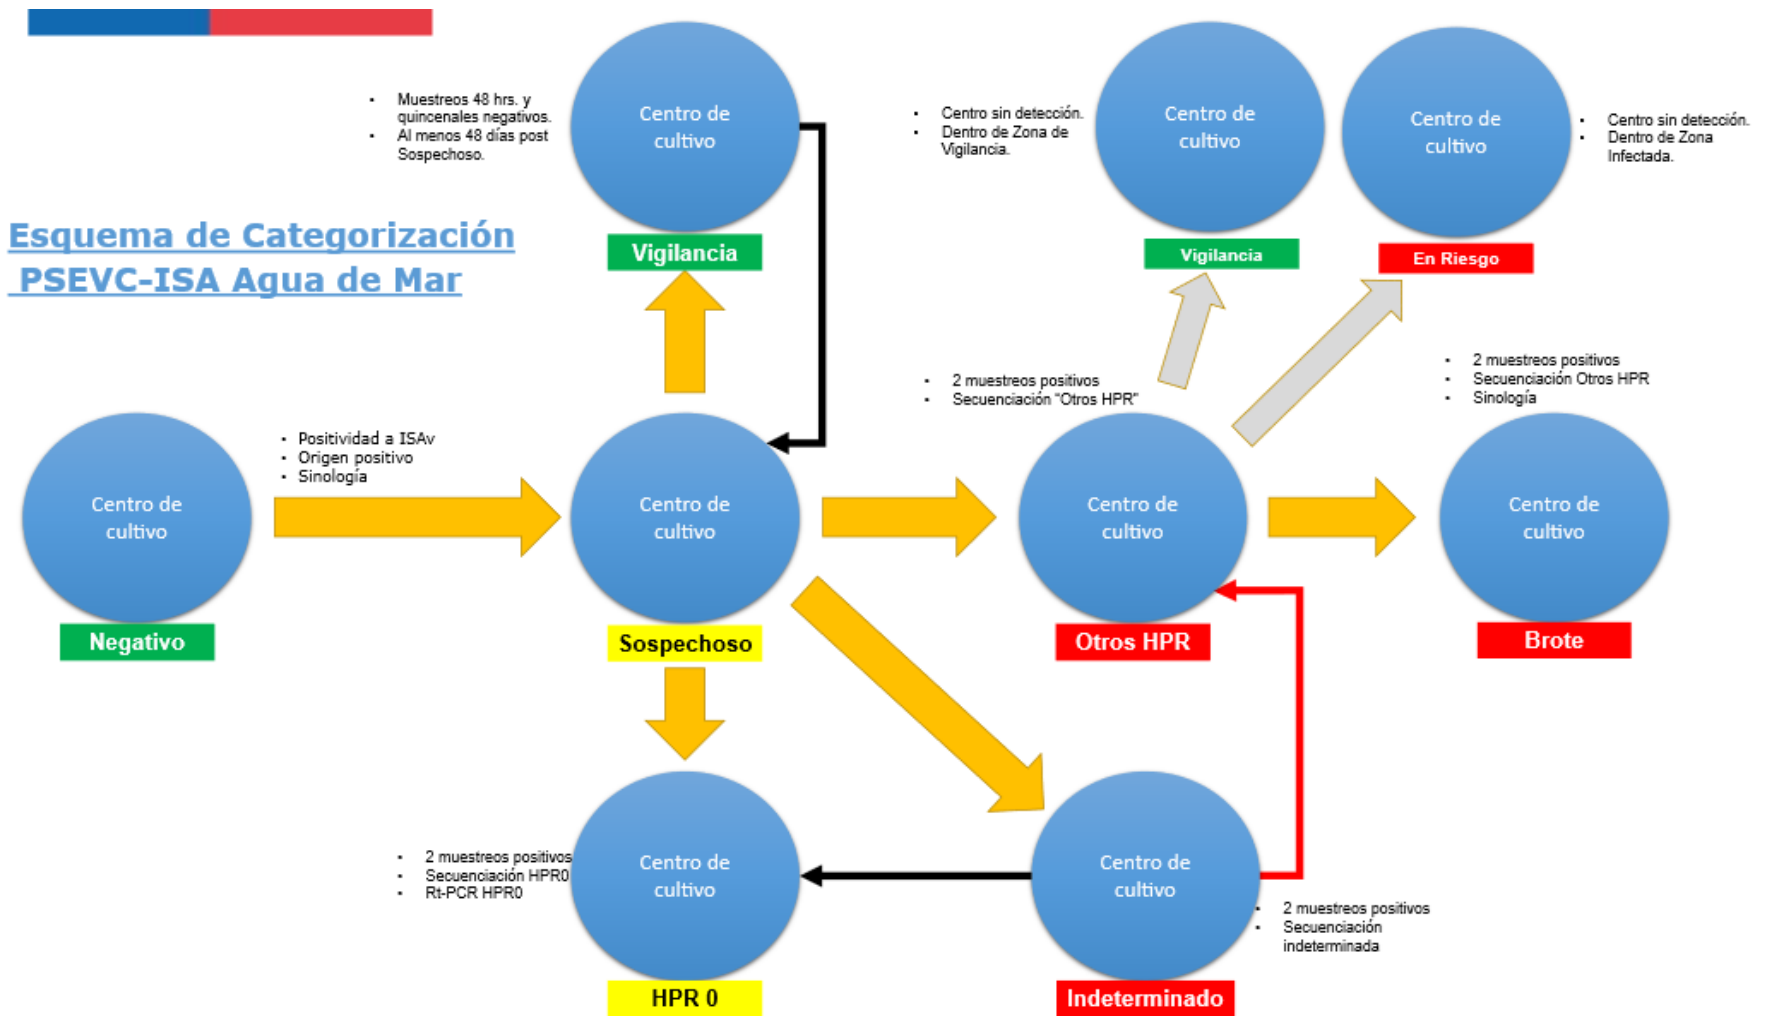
Esquema de Categorización
PSEVC-ISA Agua de Mar

- Muestreos 48 hrs. y quincenales negativos.
- Al menos 48 días post Sospechoso.

Centro de cultivo
Vigilancia

- Centro sin detección.
- Dentro de Zona de Vigilancia.

Centro de cultivo
Vigilancia

Centro de cultivo
En Riesgo

- Centro sin detección.
- Dentro de Zona Infectada.

- 2 muestreos positivos
- Secuenciación "Otros HPR"

- 2 muestreos positivos
- Secuenciación Otros HPR
- Sinología

Centro de cultivo
Negativo

- Positividad a ISAv
- Origen positivo
- Sinología

Centro de cultivo
Sospechoso

Centro de cultivo
Otros HPR

Centro de cultivo
Brote

- 2 muestreos positivos
- Secuenciación HPR0
- Rt-PCR HPR0

Centro de cultivo
HPR 0

Centro de cultivo
Indeterminado

- 2 muestreos positivos
- Secuenciación indeterminada